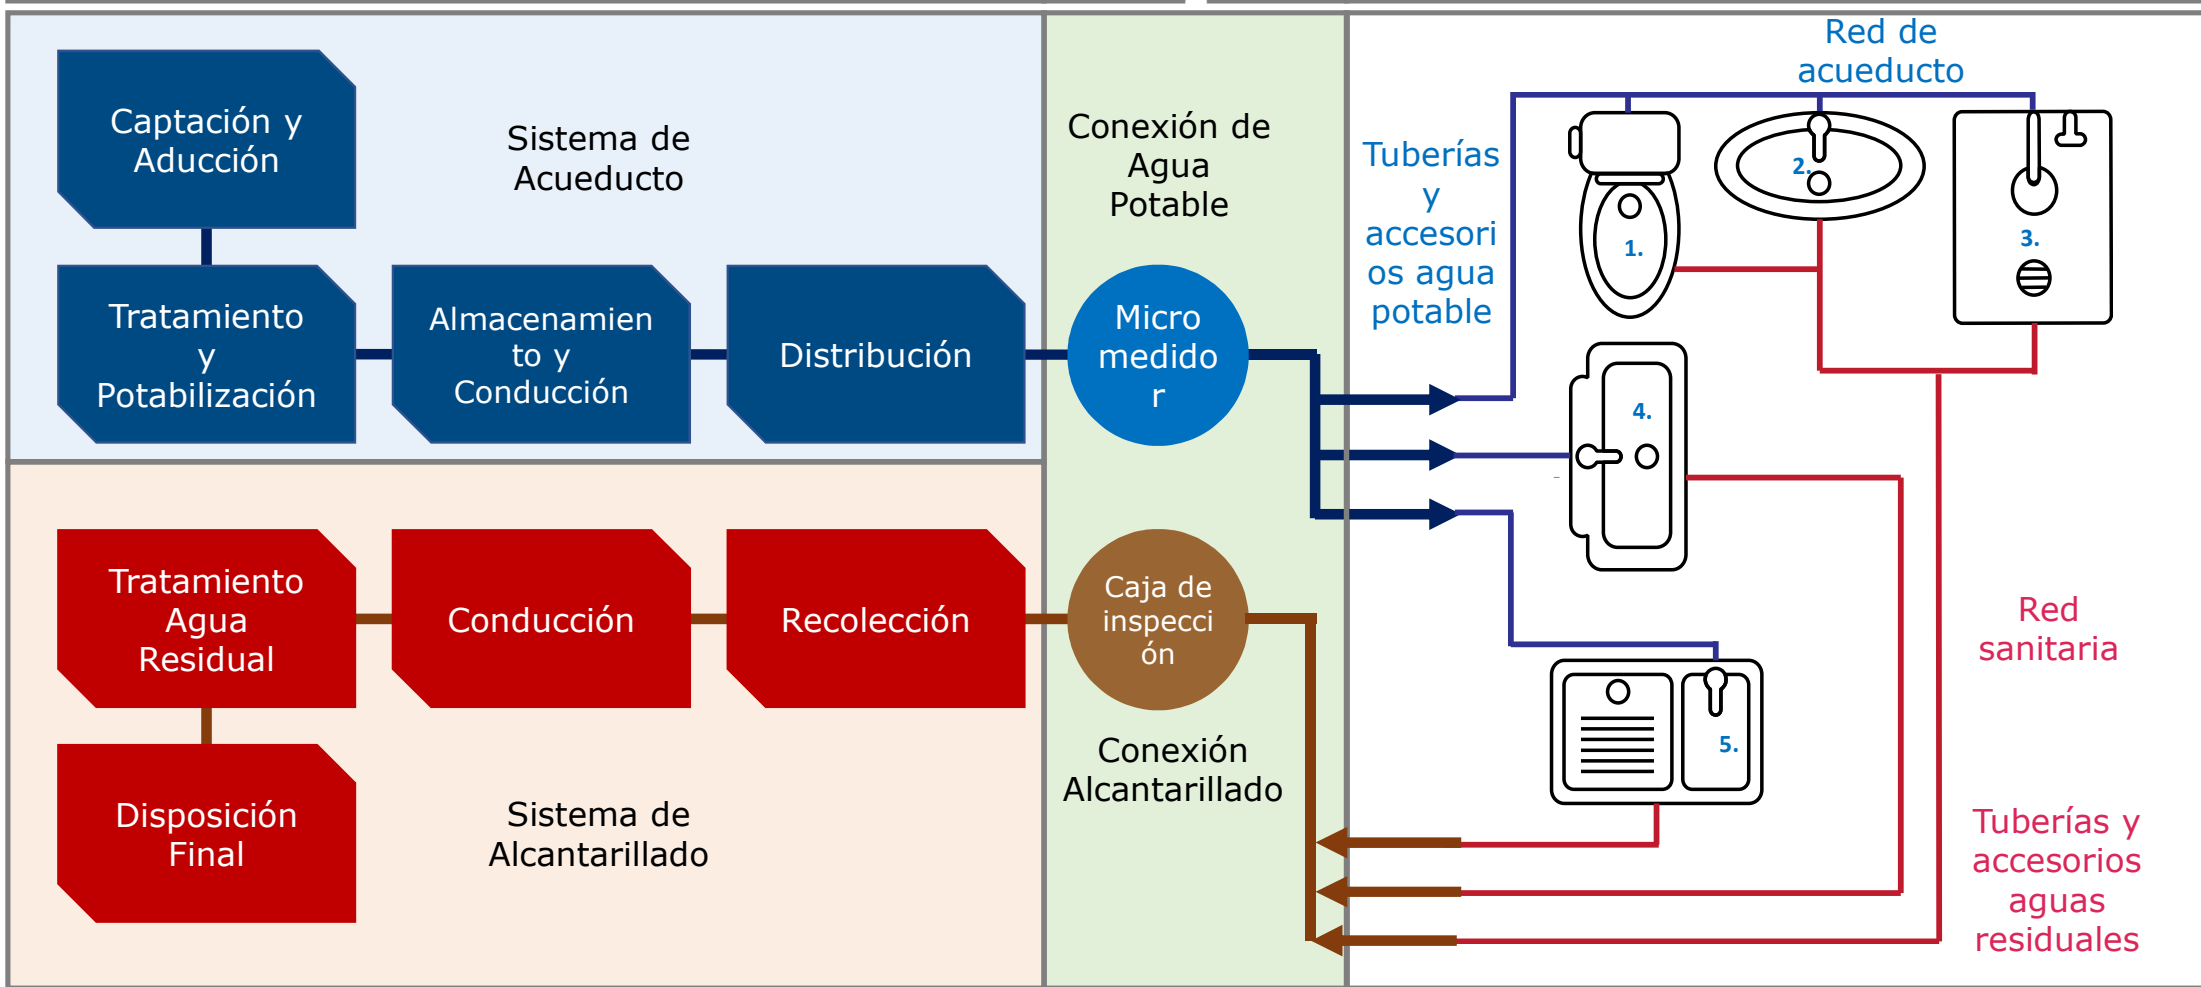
Captación y Aducción

Sistema de Acueducto

Tratamiento y Potabilización

Almacenamiento y Conducción

Distribución

Conexión de Agua Potable

Micro medidor

Red de acueducto

Tuberías y accesorios agua potable

1.

2.

3.

4.

5.

Tratamiento Agua Residual

Conducción

Recolección

Caja de inspección

Disposición Final

Sistema de Alcantarillado

Conexión Alcantarillado

Red sanitaria

Tuberías y accesorios aguas residuales